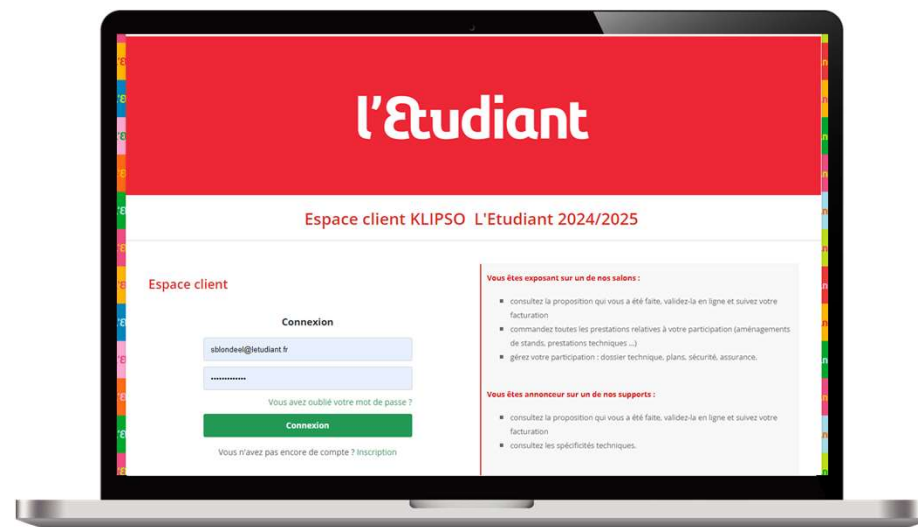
l'Etudiant

Espace client KLIPSO L'Etudiant 2024/2025

Espace client

Connexion

sblondeel@letudiant.fr

••••••••••••••

Vous avez oublié votre mot de passe ?

Connexion

Vous n'avez pas encore de compte ? Inscription

Vous êtes exposant sur un de nos salons :

- consultez la proposition qui vous a été faite, validez-la en ligne et suivez votre facturation
- commandez toutes les prestations relatives à votre participation (aménagements de stands, prestations techniques ...)
- gérez votre participation : dossier technique, plans, sécurité, assurance.

Vous êtes annonceur sur un de nos supports :

- consultez la proposition qui vous a été faite, validez-la en ligne et suivez votre facturation
- consultez les spécificités techniques.